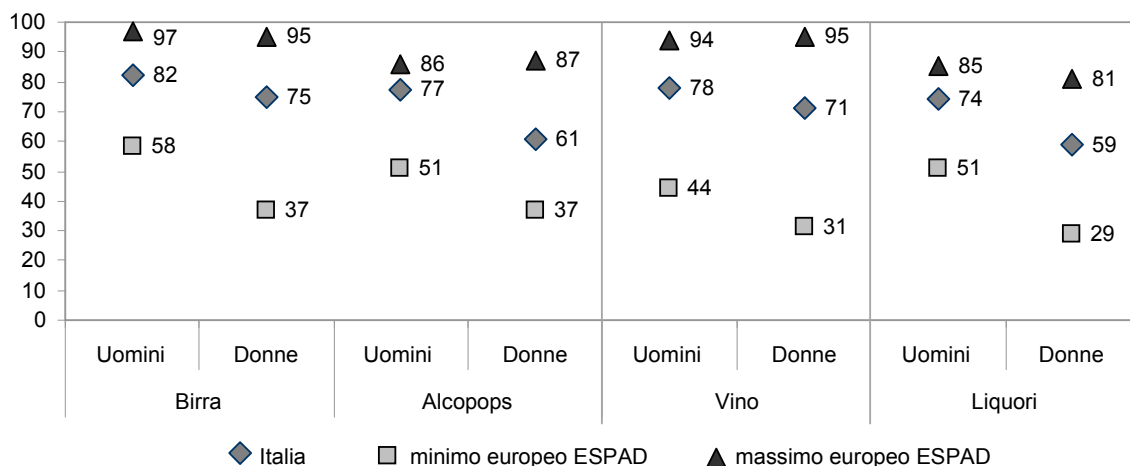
100
90
80
70
60
50
40
30
20
10
0

97
95
82
75
58
37
86
87
77
61
51
37
94
95
78
71
44
31
85
81
74
59
51
29

| Uomini | Donne | Uomini | Donne | Uomini | Donne | Uomini | Donne |
|---|---|---|---|---|---|---|---|
| Birra | | Alcopops | | Vino | | Liquori | |

Italia
minimo europeo ESPAD
massimo europeo ESPAD